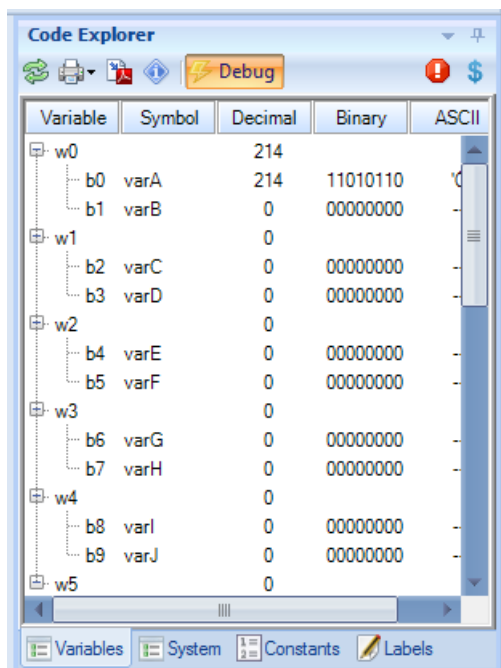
Code Explorer

Debug

$

| Variable | Symbol | Decimal | Binary | ASCII |
|---|---|---|---|---|
| w0 | | 214 | | |
| b0 | varA | 214 | 11010110 | '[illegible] |
| b1 | varB | 0 | 00000000 | - |
| w1 | | 0 | | |
| b2 | varC | 0 | 00000000 | - |
| b3 | varD | 0 | 00000000 | - |
| w2 | | 0 | | |
| b4 | varE | 0 | 00000000 | - |
| b5 | varF | 0 | 00000000 | - |
| w3 | | 0 | | |
| b6 | varG | 0 | 00000000 | - |
| b7 | varH | 0 | 00000000 | - |
| w4 | | 0 | | |
| b8 | varI | 0 | 00000000 | - |
| b9 | varJ | 0 | 00000000 | - |
| w5 | | 0 | | |

Variables System Constants Labels